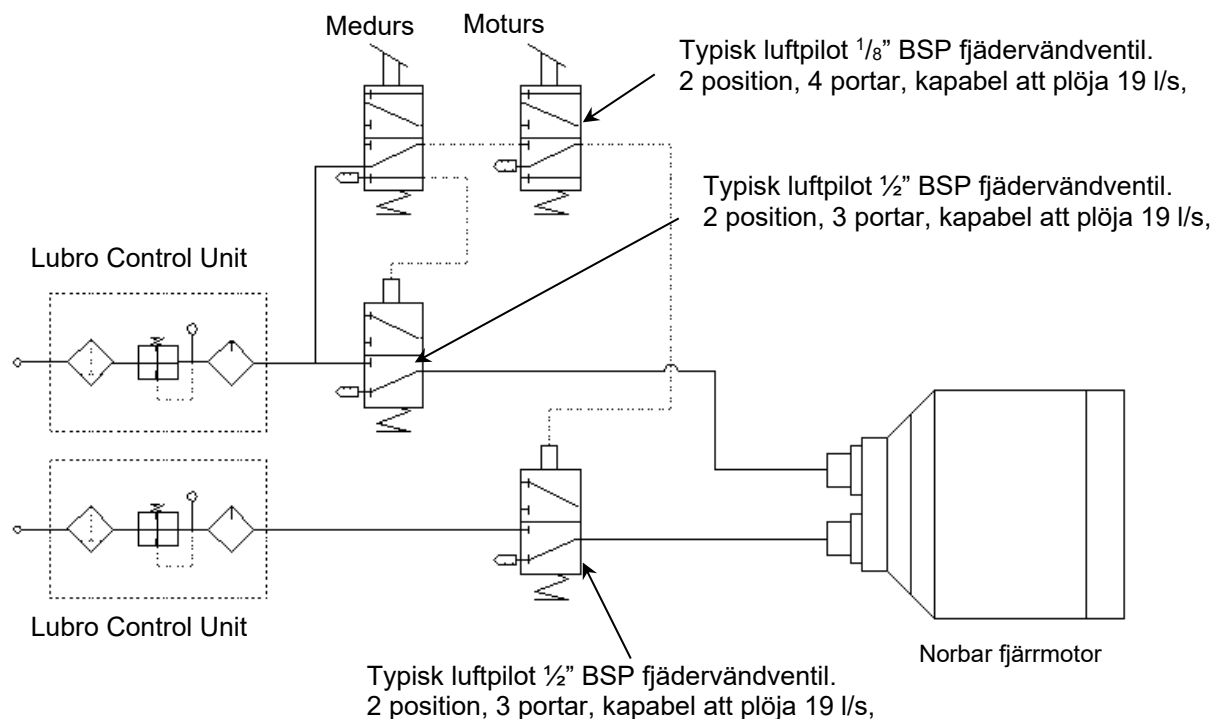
Medurs

Moturs

Typisk luftpilot $^{1}/_{8}$" BSP fjädervändventil.
2 position, 4 portar, kapabel att plöja 19 l/s,

Typisk luftpilot ½" BSP fjädervändventil.
2 position, 3 portar, kapabel att plöja 19 l/s,

Lubro Control Unit

Lubro Control Unit

Norbar fjärrmotor

Typisk luftpilot ½" BSP fjädervändventil.
2 position, 3 portar, kapabel att plöja 19 l/s,